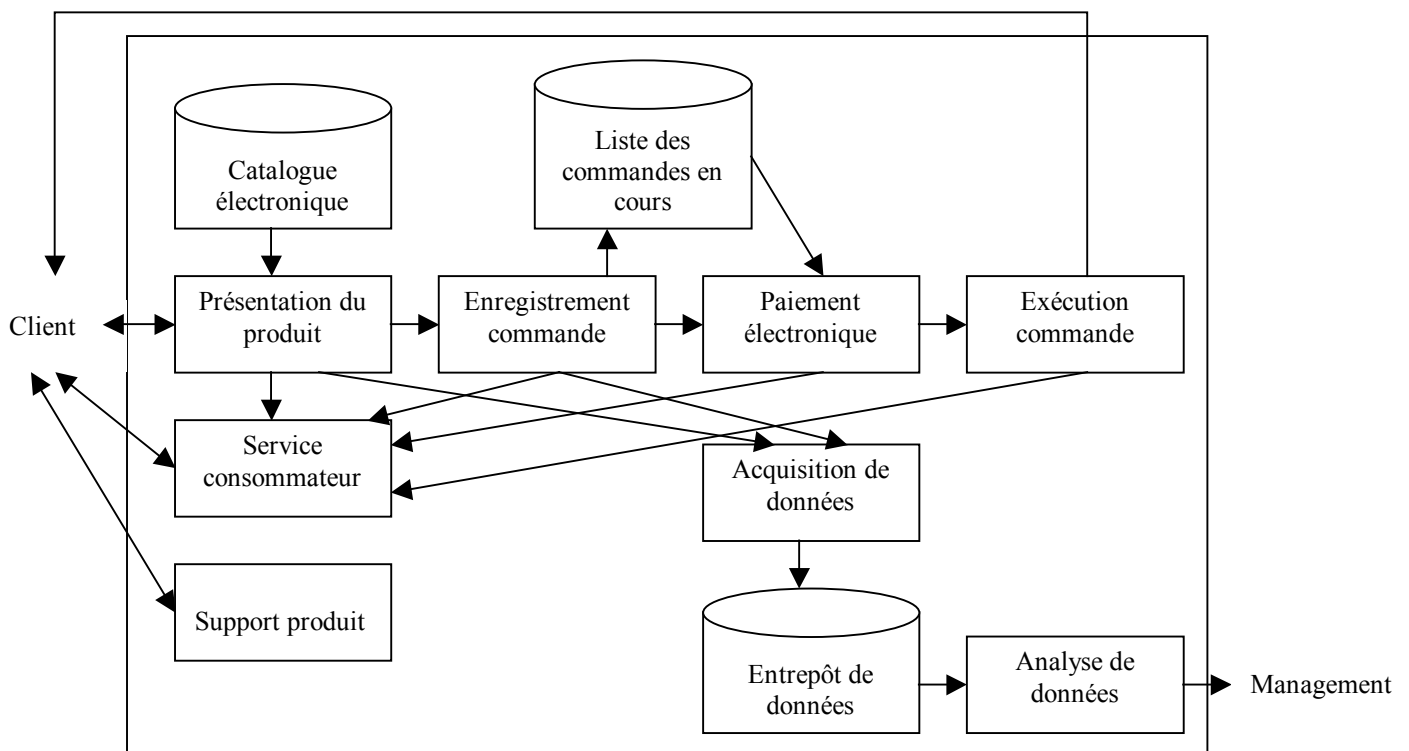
Catalogue électronique

Liste des commandes en cours

Client

Présentation du produit

Enregistrement commande

Paiement électronique

Exécution commande

Service consommateur

Acquisition de données

Support produit

Entrepôt de données

Analyse de données

Management